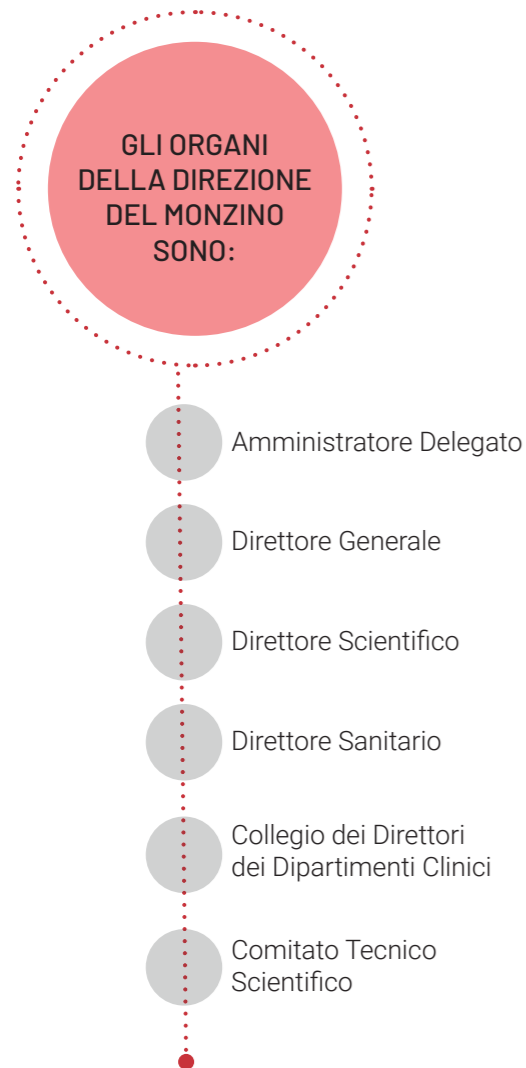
GLI ORGANI DELLA DIREZIONE DEL MONZINO SONO:

Amministratore Delegato

Direttore Generale

Direttore Scientifico

Direttore Sanitario

Collegio dei Direttori dei Dipartimenti Clinici

Comitato Tecnico Scientifico